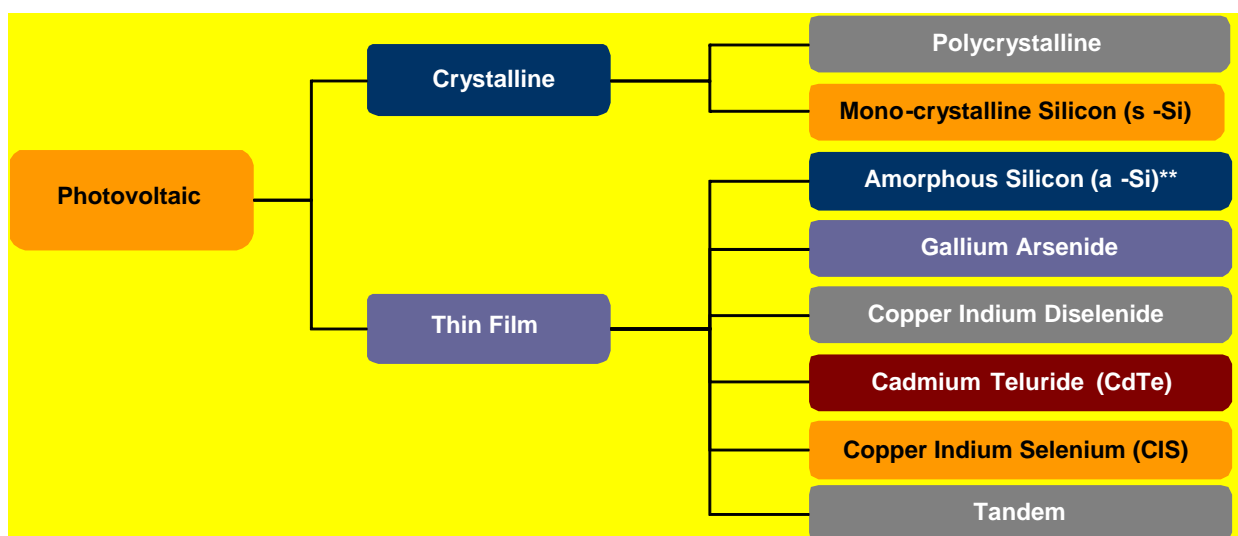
Photovoltaic

Crystalline

Thin Film

Polycrystalline

Mono-crystalline Silicon (s -Si)

Amorphous Silicon (a -Si)**

Gallium Arsenide

Copper Indium Diselenide

Cadmium Teluride (CdTe)

Copper Indium Selenium (CIS)

Tandem